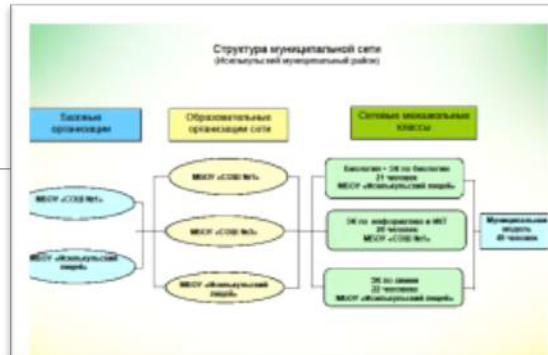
Структура муниципальной сети
(Исилькульский муниципальный район)

Базовые организации

Образовательные организации сети

Сетевые межшкольные классы

МБОУ «СОШ №1»

МБОУ «Исилькульский лицей»

МБОУ «СОШ №1»

МБОУ «СОШ №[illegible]»

МБОУ «Исилькульский лицей»

Биология + ЭК по биологии
21 человек
МБОУ «Исилькульский лицей»

ЭК по информатике и ИКТ
20 человек
МБОУ «СОШ №1»

ЭК по химии
22 человека
МБОУ «Исилькульский лицей»

Муниципальная модель
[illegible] человек